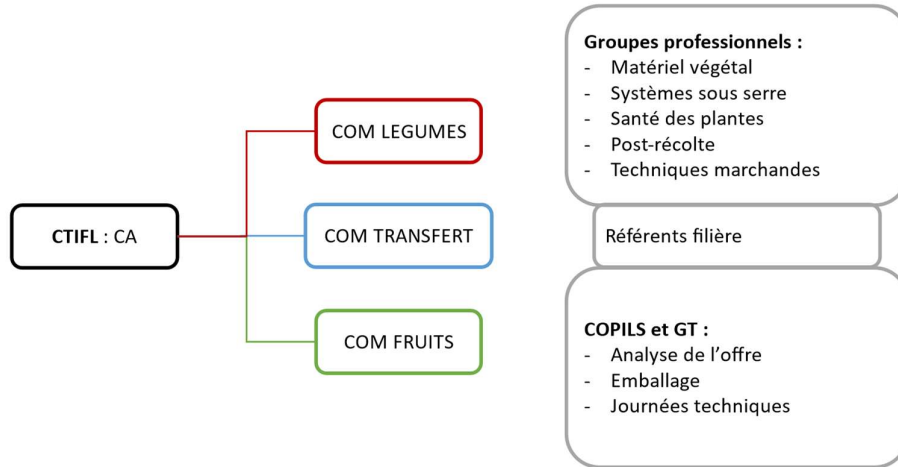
CTIFL : CA

COM LEGUMES

COM TRANSFERT

COM FRUITS

Groupes professionnels :
- Matériel végétal
- Systèmes sous serre
- Santé des plantes
- Post-récolte
- Techniques marchandes

Référents filière

COPILS et GT :
- Analyse de l'offre
- Emballage
- Journées techniques